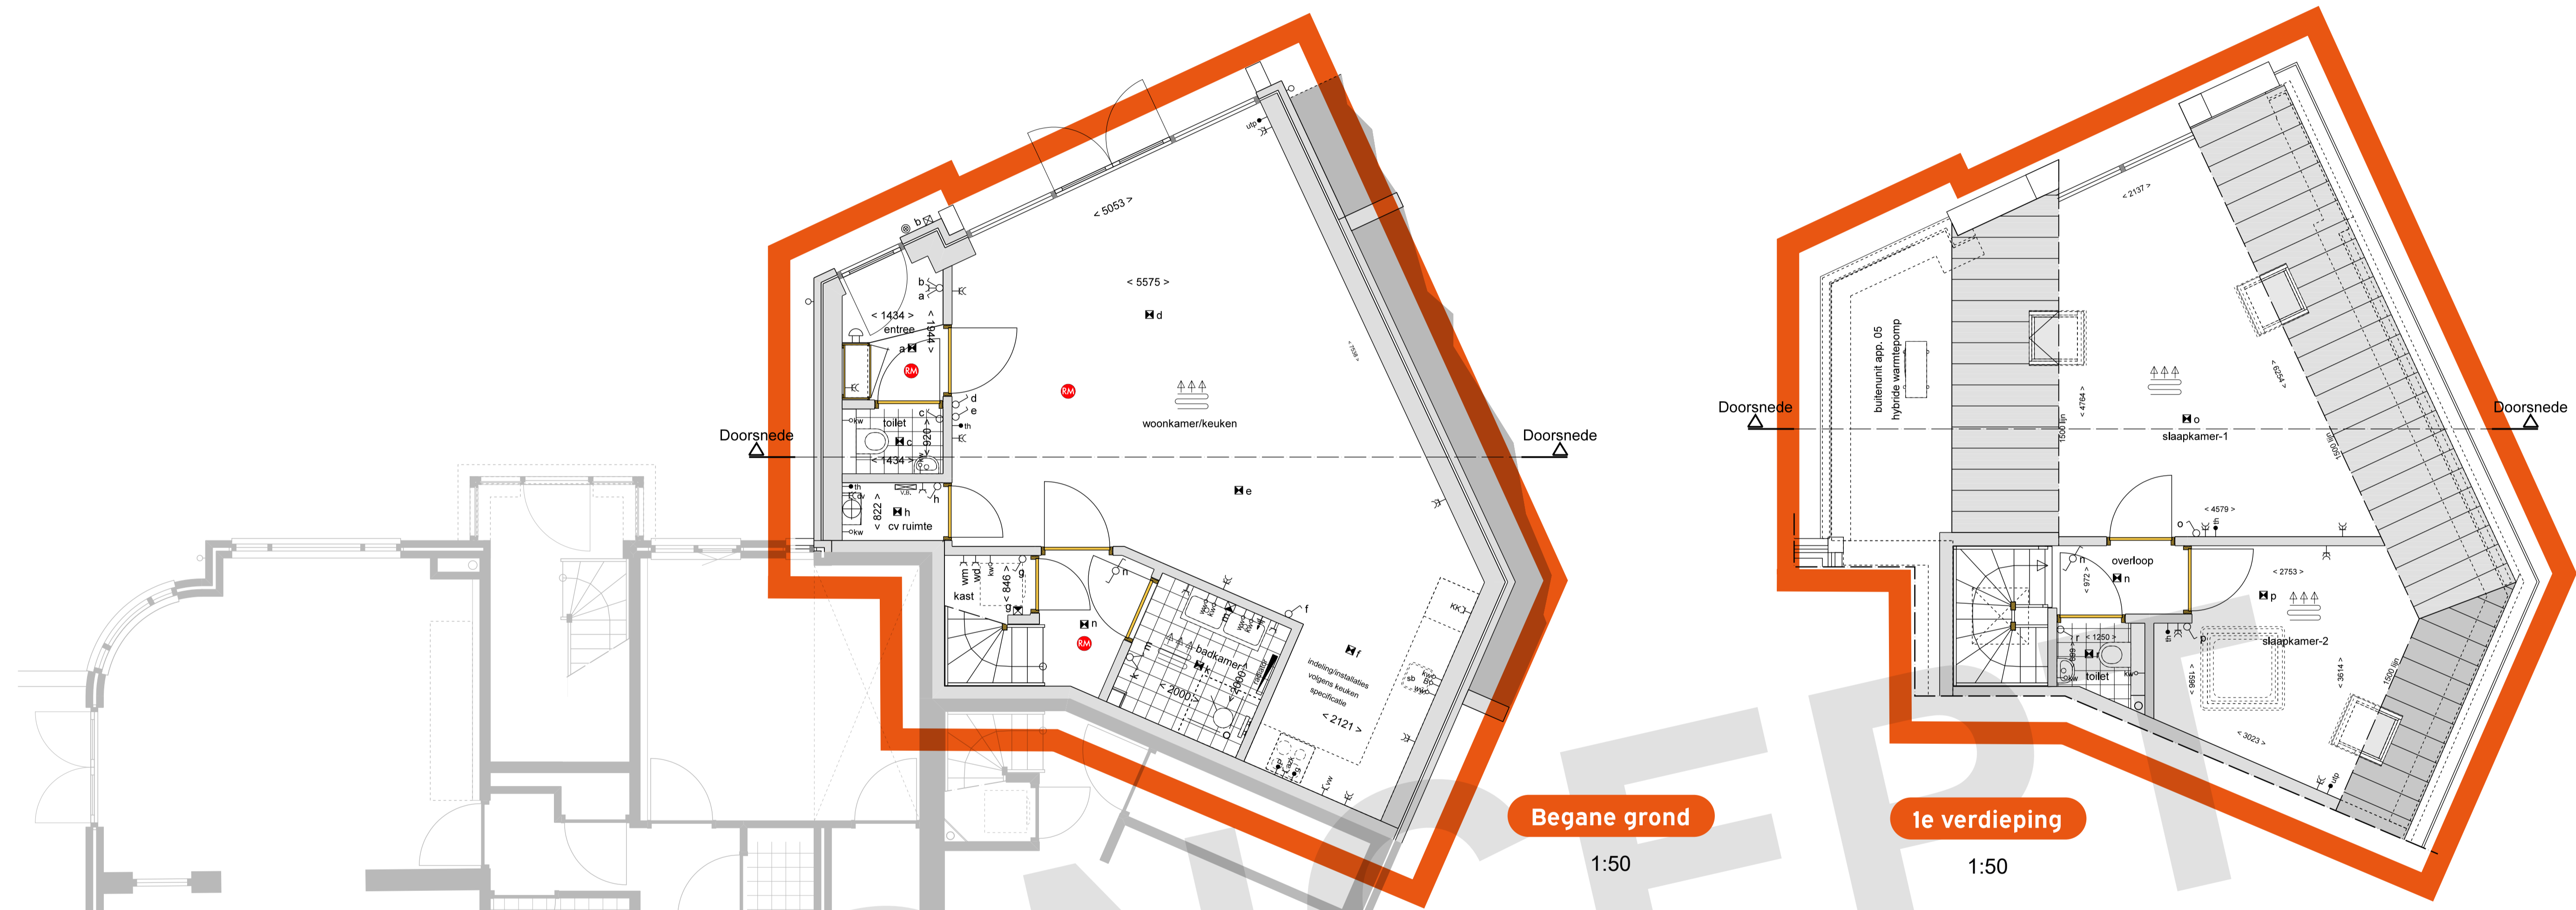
< 5053 >

< 5575 >

d

b

a

< 1434 >

entree

< 1944 >

a

RM

RM

woonkamer/keuken

d

e

th

toilet

c

< 920 >

< 1434 >

th

h

822

h

cv ruimte

e

Doorsnede

Doorsnede

wm

wd

kast

< 846 >

g

n

n

RM

badkamer

k

< 2000 >

< 2000 >

f

f

indeling/installaties volgens keuken specificatie

< 2121 >

Begane grond

1:50

buitenunit app. 05 hybride warmtepomp

< 2137 >

< 4764 >

o

slaapkamer-1

< 6254 >

Doorsnede

Doorsnede

< 4579 >

overloop

n

< 972 >

< 2753 >

p

slaapkamer-2

< 1250 >

toilet

< 3614 >

< 3023 >

1e verdieping

1:50